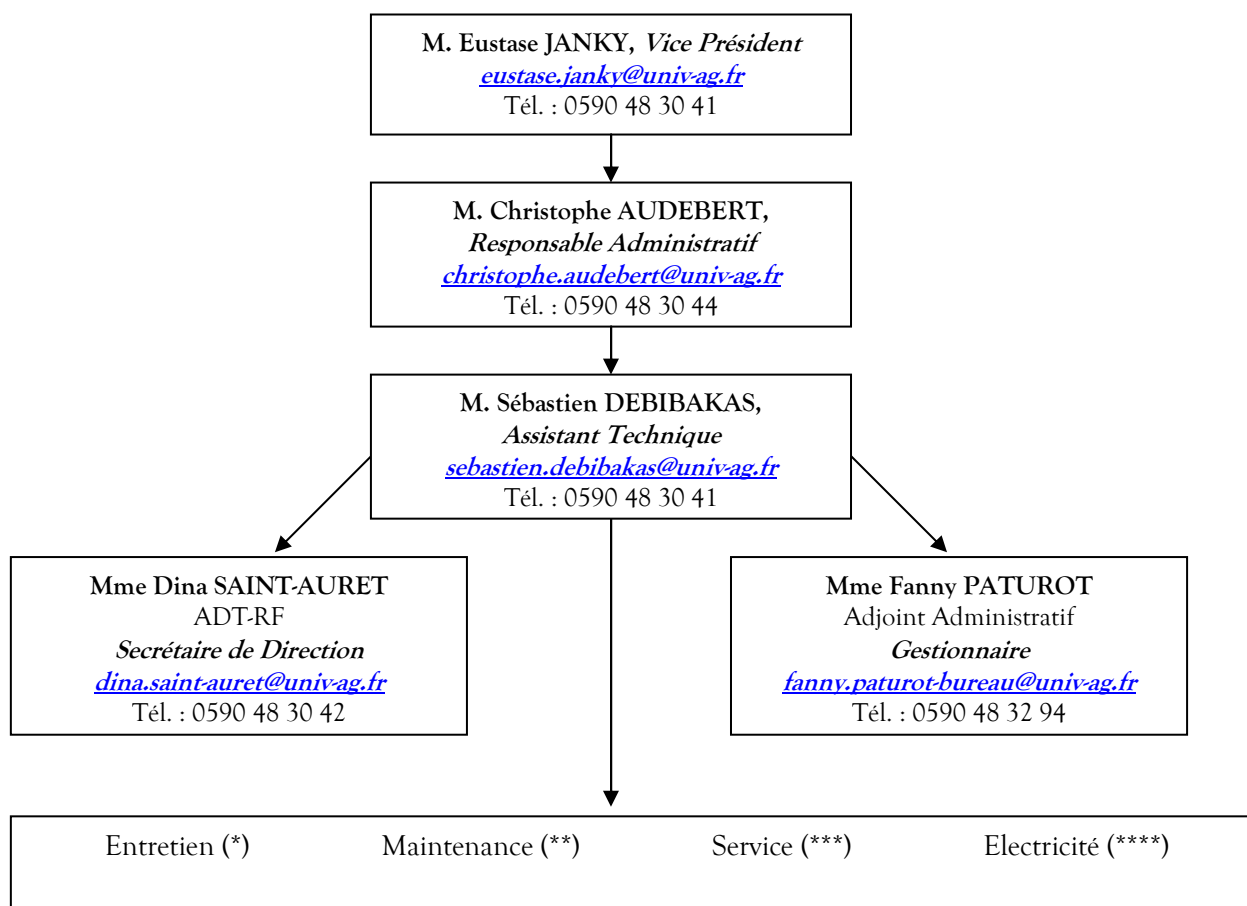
M. Eustase JANKY, Vice Président
eustase.janky@univ-ag.fr
Tél. : 0590 48 30 41

M. Christophe AUDEBERT,
Responsable Administratif
christophe.audebert@univ-ag.fr
Tél. : 0590 48 30 44

M. Sébastien DEBIBAKAS,
Assistant Technique
sebastien.debibakas@univ-ag.fr
Tél. : 0590 48 30 41

Mme Dina SAINT-AURET
ADT-RF
Secrétaire de Direction
dina.saint-auret@univ-ag.fr
Tél. : 0590 48 30 42

Mme Fanny PATUROT
Adjoint Administratif
Gestionnaire
fanny.paturot-bureau@univ-ag.fr
Tél. : 0590 48 32 94

Entretien (*) Maintenance (**) Service (***) Electricité (****)